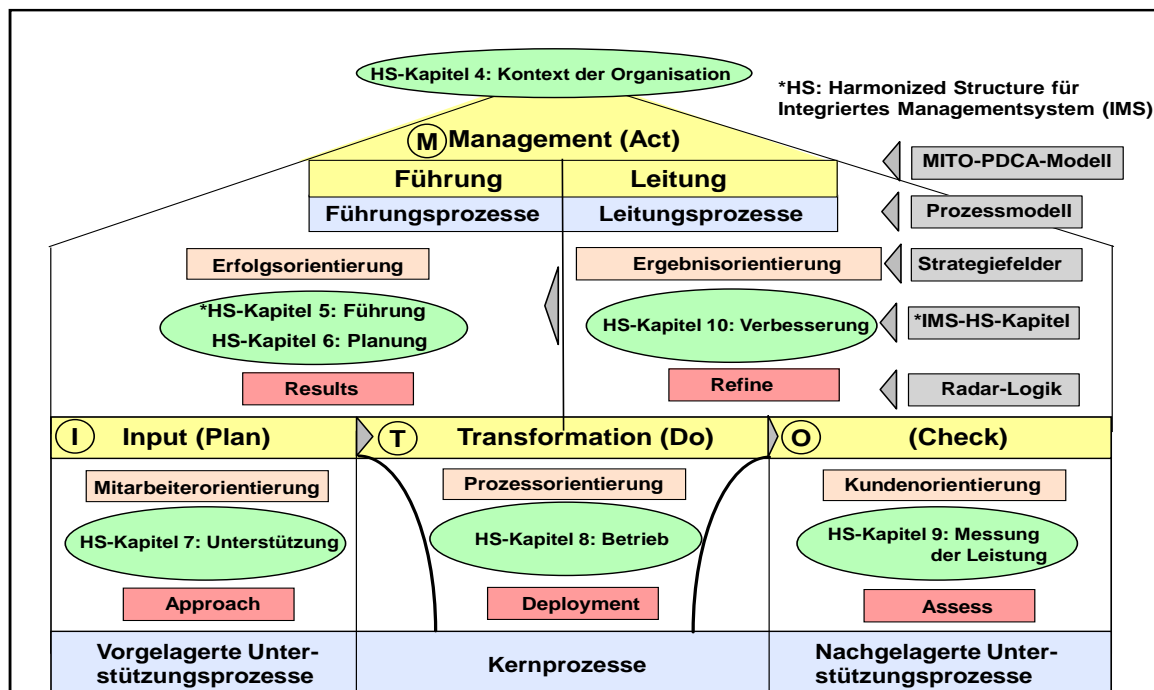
HS-Kapitel 4: Kontext der Organisation

*HS: Harmonized Structure für Integriertes Managementsystem (IMS)

M Management (Act)

MITO-PDCA-Modell

Führung | Leitung

Führungsprozesse | Leitungsprozesse

Prozessmodell

Erfolgsorientierung

Ergebnisorientierung

Strategiefelder

*HS-Kapitel 5: Führung
HS-Kapitel 6: Planung

HS-Kapitel 10: Verbesserung

*IMS-HS-Kapitel

Results

Refine

Radar-Logik

I Input (Plan)

T Transformation (Do)

O (Check)

Mitarbeiterorientierung

Prozessorientierung

Kundenorientierung

HS-Kapitel 7: Unterstützung

HS-Kapitel 8: Betrieb

HS-Kapitel 9: Messung der Leistung

Approach

Deployment

Assess

Vorgelagerte Unterstützungsprozesse

Kernprozesse

Nachgelagerte Unterstützungsprozesse